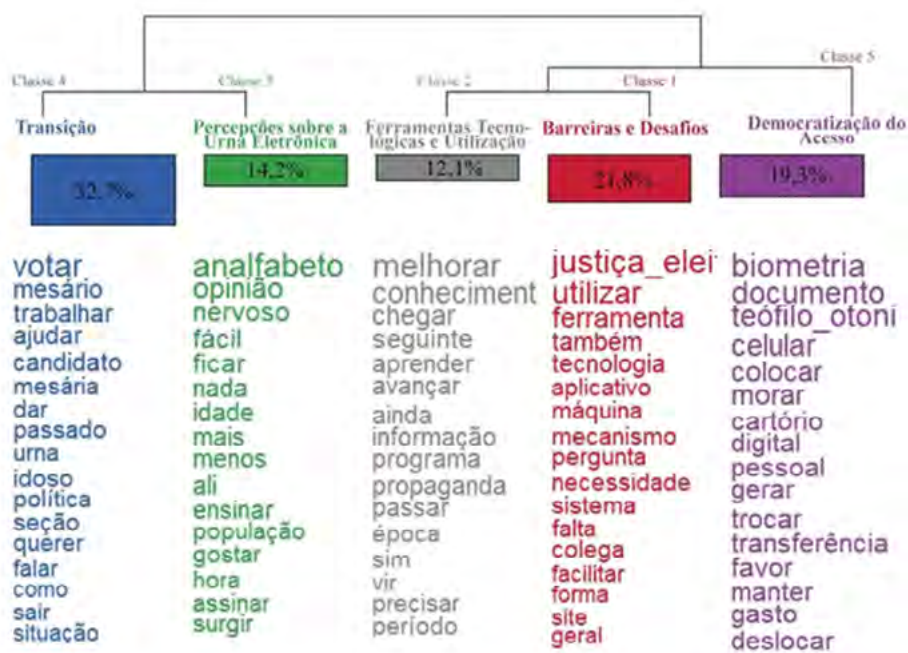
Classe 4
Transição
32,7%

votar
mesário
trabalhar
ajudar
candidato
mesária
dar
passado
urna
idoso
política
seção
querer
falar
como
sair
situação

Classe 3
Percepções sobre a Urna Eletrônica
14,2%

analfabeto
opinião
nervoso
fácil
ficar
nada
idade
mais
menos
ali
ensinar
população
gostar
hora
assinar
surgir

Classe 2
Ferramentas Tecnológicas e Utilização
12,1%

melhorar
conheciment
chegar
seguinte
aprender
avançar
ainda
informação
programa
propaganda
passar
época
sim
vir
precisar
período

Classe 1
Barreiras e Desafios
21,8%

justiça_elei
utilizar
ferramenta
também
tecnologia
aplicativo
máquina
mecanismo
pergunta
necessidade
sistema
falta
colega
facilitar
forma
site
geral

Classe 5
Democratização do Acesso
19,3%

biometria
documento
teófilo_otoni
celular
colocar
morar
cartório
digital
pessoal
gerar
trocar
transferência
favor
manter
gasto
deslocar